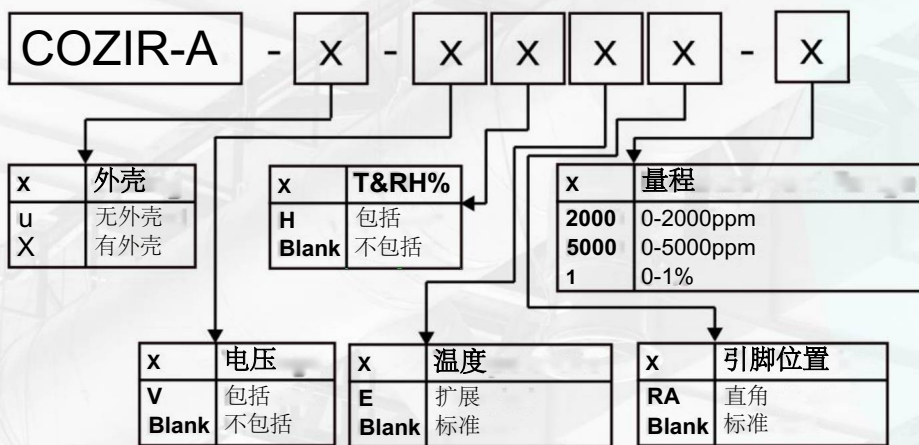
COZIR-A - x - x x x x - x

| x | 外壳 |
|---|---|
| u | 无外壳 |
| X | 有外壳 |

| x | T&RH% |
|---|---|
| H | 包括 |
| Blank | 不包括 |

| x | 量程 |
|---|---|
| 2000 | 0-2000ppm |
| 5000 | 0-5000ppm |
| 1 | 0-1% |

| x | 电压 |
|---|---|
| V | 包括 |
| Blank | 不包括 |

| x | 温度 |
|---|---|
| E | 扩展 |
| Blank | 标准 |

| x | 引脚位置 |
|---|---|
| RA | 直角 |
| Blank | 标准 |